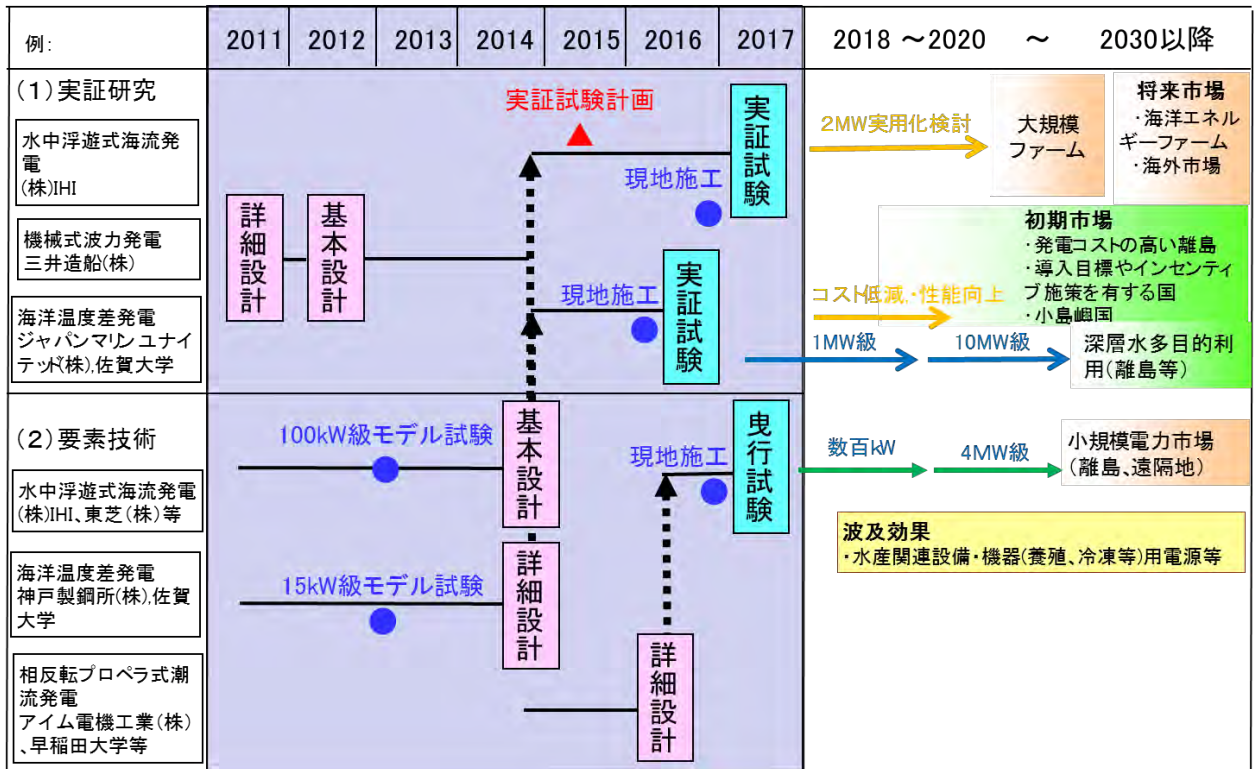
| 例: | 2011 | 2012 | 2013 | 2014 | 2015 | 2016 | 2017 | 2018 〜2020 〜 2030以降 |
|---|---|---|---|---|---|---|---|---|

(1)実証研究

水中浮遊式海流発電
(株)IHI

機械式波力発電
三井造船(株)

海洋温度差発電
ジャパンマリンユナイテッド(株),佐賀大学

実証試験計画

詳細設計

基本設計

現地施工

実証試験

現地施工

実証試験

2MW実用化検討

大規模ファーム

将来市場
・海洋エネルギーファーム
・海外市場

初期市場
・発電コストの高い離島
・導入目標やインセンティブ施策を有する国
・小島嶼国

コスト低減、性能向上

1MW級

10MW級

深層水多目的利用(離島等)

(2)要素技術

水中浮遊式海流発電
(株)IHI、東芝(株)等

海洋温度差発電
神戸製鋼所(株),佐賀大学

相反転プロペラ式潮流発電
アイム電機工業(株)、早稲田大学等

100kW級モデル試験

基本設計

15kW級モデル試験

詳細設計

詳細設計

現地施工

曳行試験

数百kW

4MW級

小規模電力市場
(離島、遠隔地)

波及効果
・水産関連設備・機器(養殖、冷凍等)用電源等